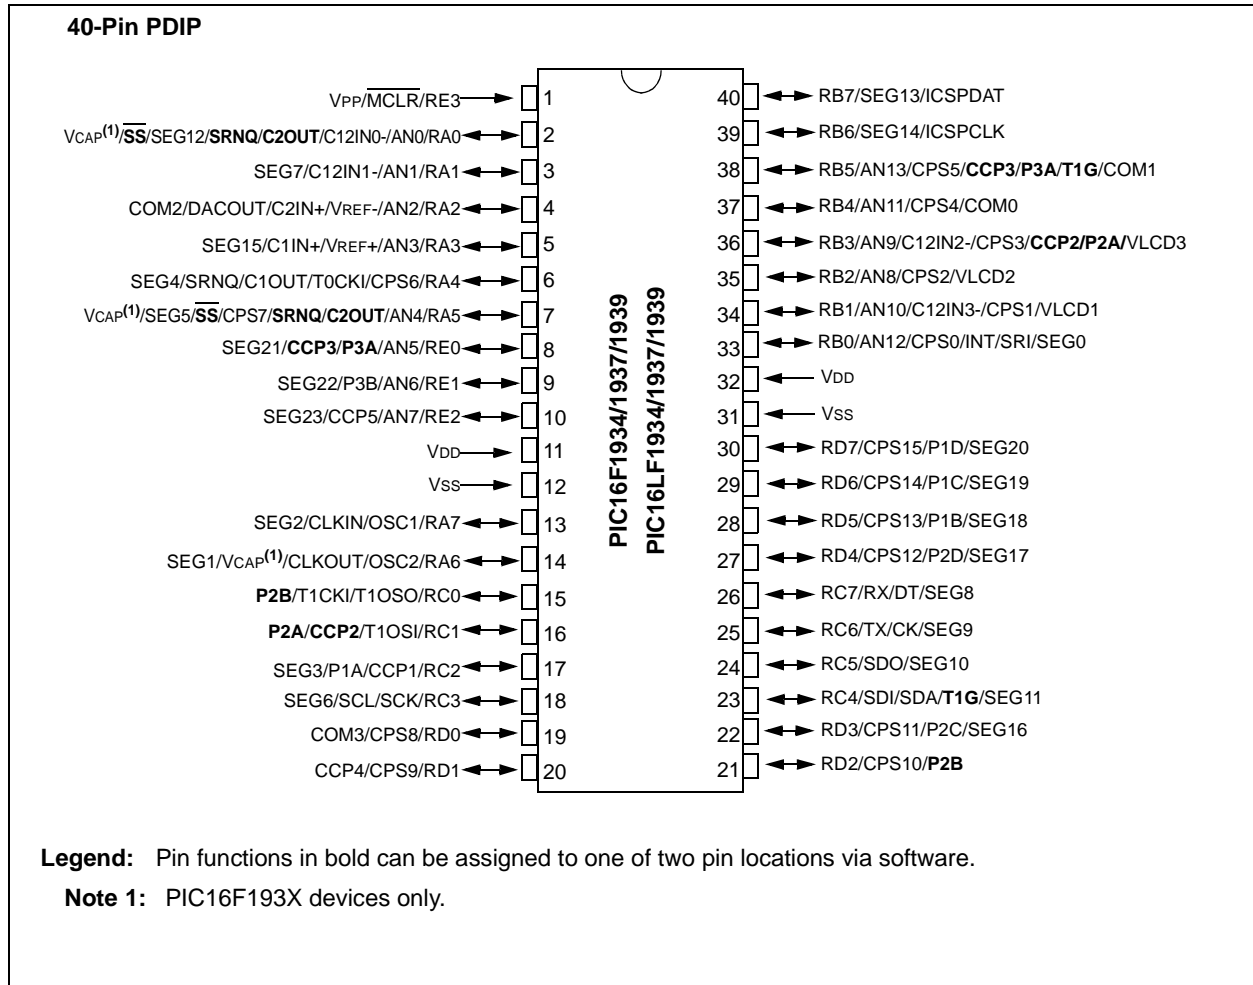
**40-Pin PDIP**

VPP/$\overline{MCLR}$/RE3 1
VCAP$^{(1)}$/$\overline{SS}$/SEG12/SRNQ/C2OUT/C12IN0-/AN0/RA0 2
SEG7/C12IN1-/AN1/RA1 3
COM2/DACOUT/C2IN+/VREF-/AN2/RA2 4
SEG15/C1IN+/VREF+/AN3/RA3 5
SEG4/SRNQ/C1OUT/T0CKI/CPS6/RA4 6
VCAP$^{(1)}$/SEG5/$\overline{SS}$/CPS7/SRNQ/C2OUT/AN4/RA5 7
SEG21/CCP3/P3A/AN5/RE0 8
SEG22/P3B/AN6/RE1 9
SEG23/CCP5/AN7/RE2 10
VDD 11
VSS 12
SEG2/CLKIN/OSC1/RA7 13
SEG1/VCAP$^{(1)}$/CLKOUT/OSC2/RA6 14
P2B/T1CKI/T1OSO/RC0 15
P2A/CCP2/T1OSI/RC1 16
SEG3/P1A/CCP1/RC2 17
SEG6/SCL/SCK/RC3 18
COM3/CPS8/RD0 19
CCP4/CPS9/RD1 20

PIC16F1934/1937/1939
PIC16LF1934/1937/1939

40 RB7/SEG13/ICSPDAT
39 RB6/SEG14/ICSPCLK
38 RB5/AN13/CPS5/CCP3/P3A/T1G/COM1
37 RB4/AN11/CPS4/COM0
36 RB3/AN9/C12IN2-/CPS3/CCP2/P2A/VLCD3
35 RB2/AN8/CPS2/VLCD2
34 RB1/AN10/C12IN3-/CPS1/VLCD1
33 RB0/AN12/CPS0/INT/SRI/SEG0
32 VDD
31 VSS
30 RD7/CPS15/P1D/SEG20
29 RD6/CPS14/P1C/SEG19
28 RD5/CPS13/P1B/SEG18
27 RD4/CPS12/P2D/SEG17
26 RC7/RX/DT/SEG8
25 RC6/TX/CK/SEG9
24 RC5/SDO/SEG10
23 RC4/SDI/SDA/T1G/SEG11
22 RD3/CPS11/P2C/SEG16
21 RD2/CPS10/P2B

**Legend:** Pin functions in bold can be assigned to one of two pin locations via software.
**Note 1:** PIC16F193X devices only.